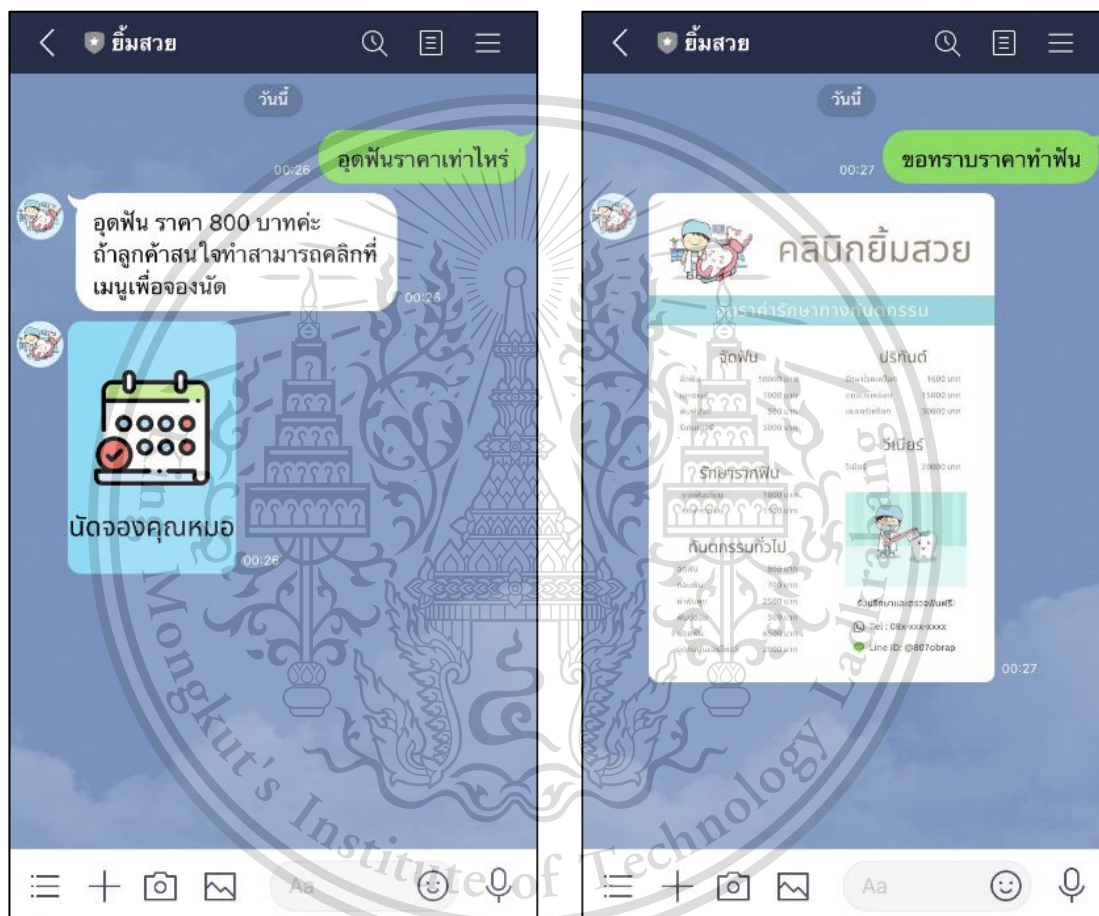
ยิ้มสวย

วันนี้

00:26 อุดฟันราคาเท่าไหร่

อุดฟัน ราคา 800 บาทค่ะ ถ้าลูกค้าสนใจทำสามารถคลิกที่เมนูเพื่อจองนัด 00:26

นัดจองคุณหมอ 00:26

Aa

ยิ้มสวย

วันนี้

00:27 ขอทราบราคาทำฟัน

คลินิกยิ้มสวย

อัตราค่ารักษาทางทันตกรรม

จัดฟัน

ปริทันต์

วีเนียร์

รักษารากฟัน

ทันตกรรมทั่วไป

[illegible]

Tel : 08x-xxx-xxxx

Line ID: @807obrap

00:27

Aa

Mongkut's Institute of Technology Ladkrabang